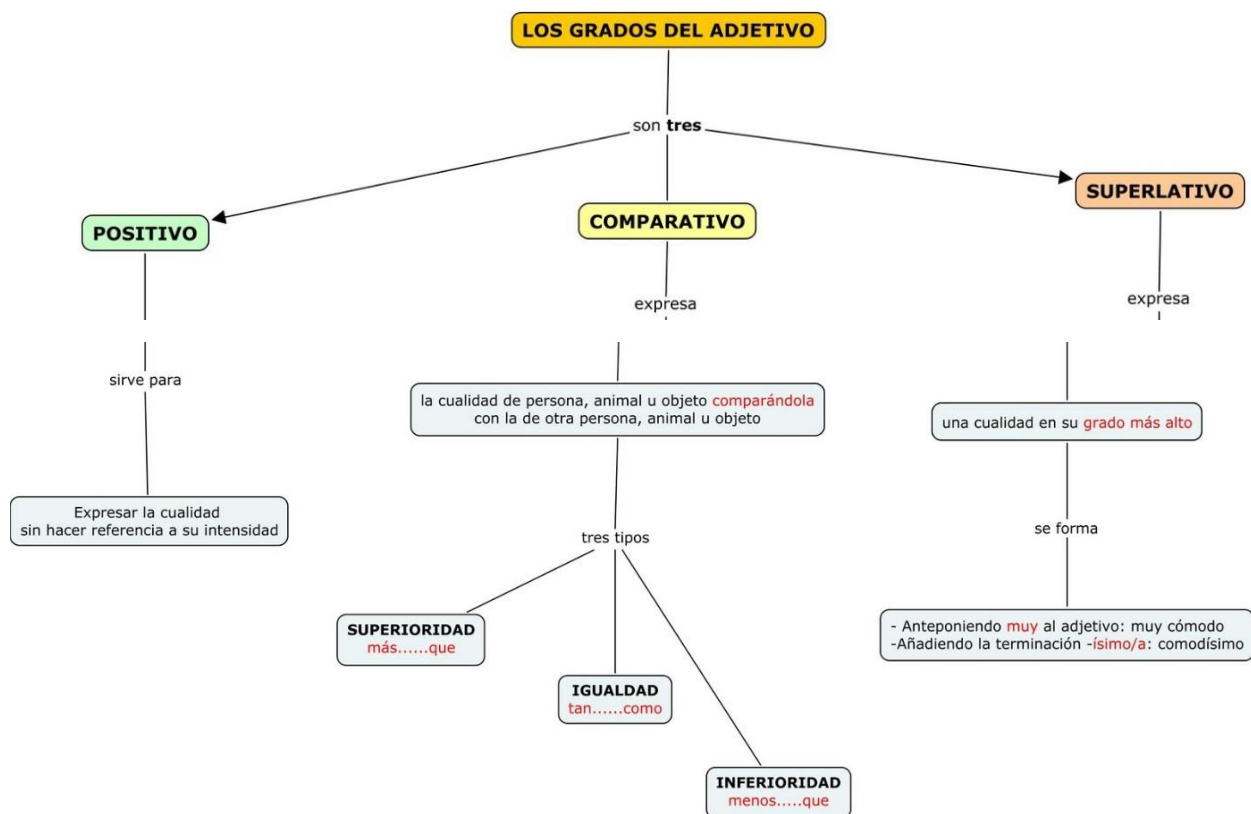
LOS GRADOS DEL ADJETIVO

son **tres**

POSITIVO

sirve para

Expresar la cualidad sin hacer referencia a su intensidad

COMPARATIVO

expresa

la cualidad de persona, animal u objeto comparándola con la de otra persona, animal u objeto

tres tipos

SUPERIORIDAD
más......que

IGUALDAD
tan......como

INFERIORIDAD
menos.....que

SUPERLATIVO

expresa

una cualidad en su grado más alto

se forma

- Anteponiendo muy al adjetivo: muy cómodo
-Añadiendo la terminación -ísimo/a: comodísimo